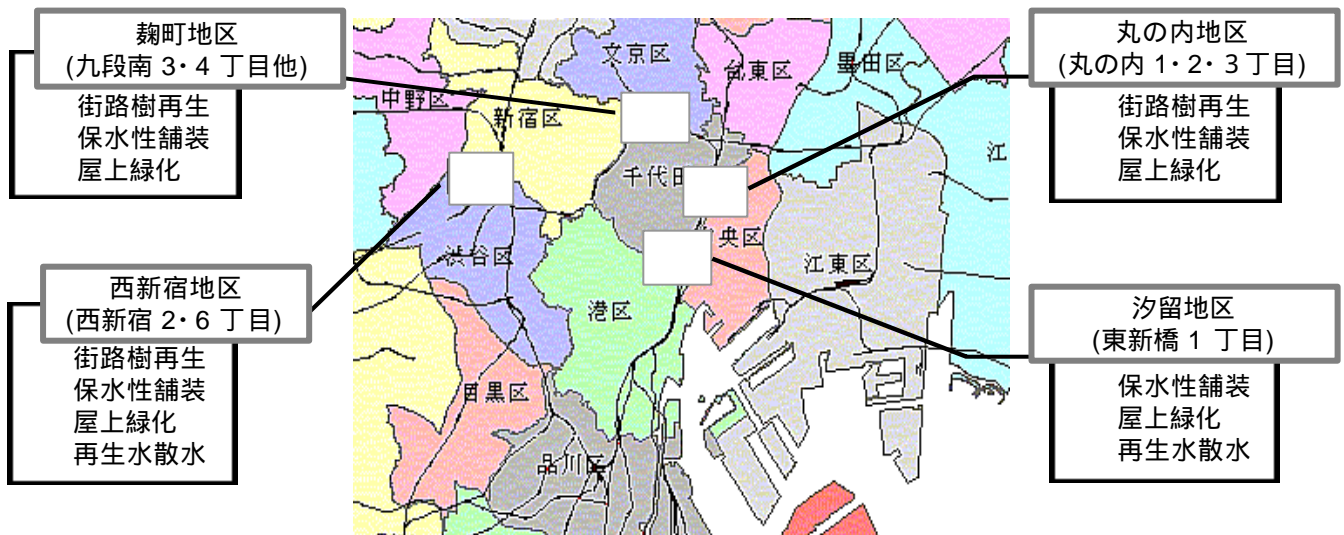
麹町地区
(九段南 3・4 丁目他)
街路樹再生
保水性舗装
屋上緑化

丸の内地区
(丸の内 1・2・3 丁目)
街路樹再生
保水性舗装
屋上緑化

西新宿地区
(西新宿 2・6 丁目)
街路樹再生
保水性舗装
屋上緑化
再生水散水

汐留地区
(東新橋 1 丁目)
保水性舗装
屋上緑化
再生水散水

文京区
台東区
墨田区
中野区
新宿区
千代田
江
央区
渋谷区
江東区
港区
目黒区
品川区